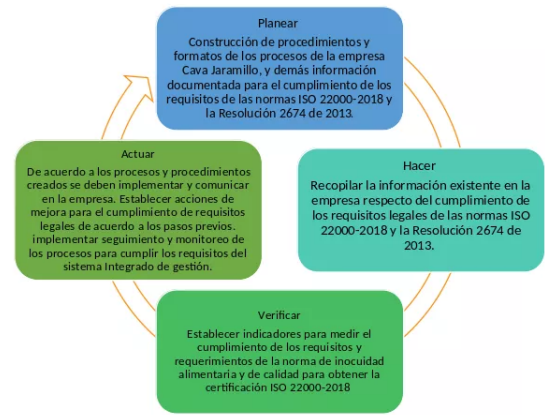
Planear

Construcción de procedimientos y formatos de los procesos de la empresa Cava Jaramillo, y demás información documentada para el cumplimiento de los requisitos de las normas ISO 22000-2018 y la Resolución 2674 de 2013.

Hacer

Recopilar la información existente en la empresa respecto del cumplimiento de los requisitos legales de las normas ISO 22000-2018 y la Resolución 2674 de 2013.

Verificar

Establecer indicadores para medir el cumplimiento de los requisitos y requerimientos de la norma de inocuidad alimentaria y de calidad para obtener la certificación ISO 22000-2018

Actuar

De acuerdo a los procesos y procedimientos creados se deben implementar y comunicar en la empresa. Establecer acciones de mejora para el cumplimiento de requisitos legales de acuerdo a los pasos previos. implementar seguimiento y monitoreo de los procesos para cumplir los requisitos del sistema Integrado de gestión.